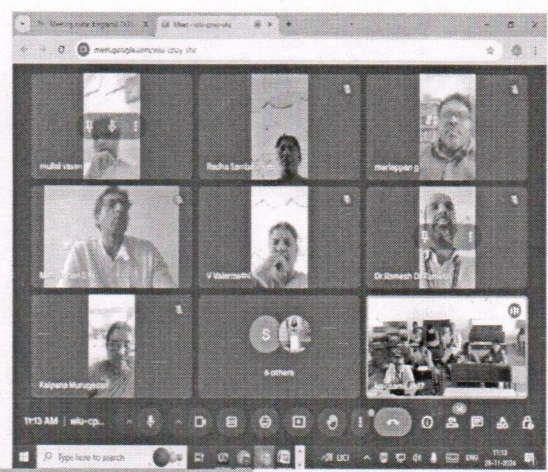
Meeting note, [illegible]
Meet - wiu-cpvy-wiu
meet.google.com/wiu-cpvy-shc
murali vasan
Radha Sambath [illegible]
mariappan g
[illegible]
V Valarmathi
Dr.Ramesh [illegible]
Kalpana Murugesan
S
6 others
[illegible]
11:13 AM | wiu-cp...
Type here to search
11:13
26-11-2024